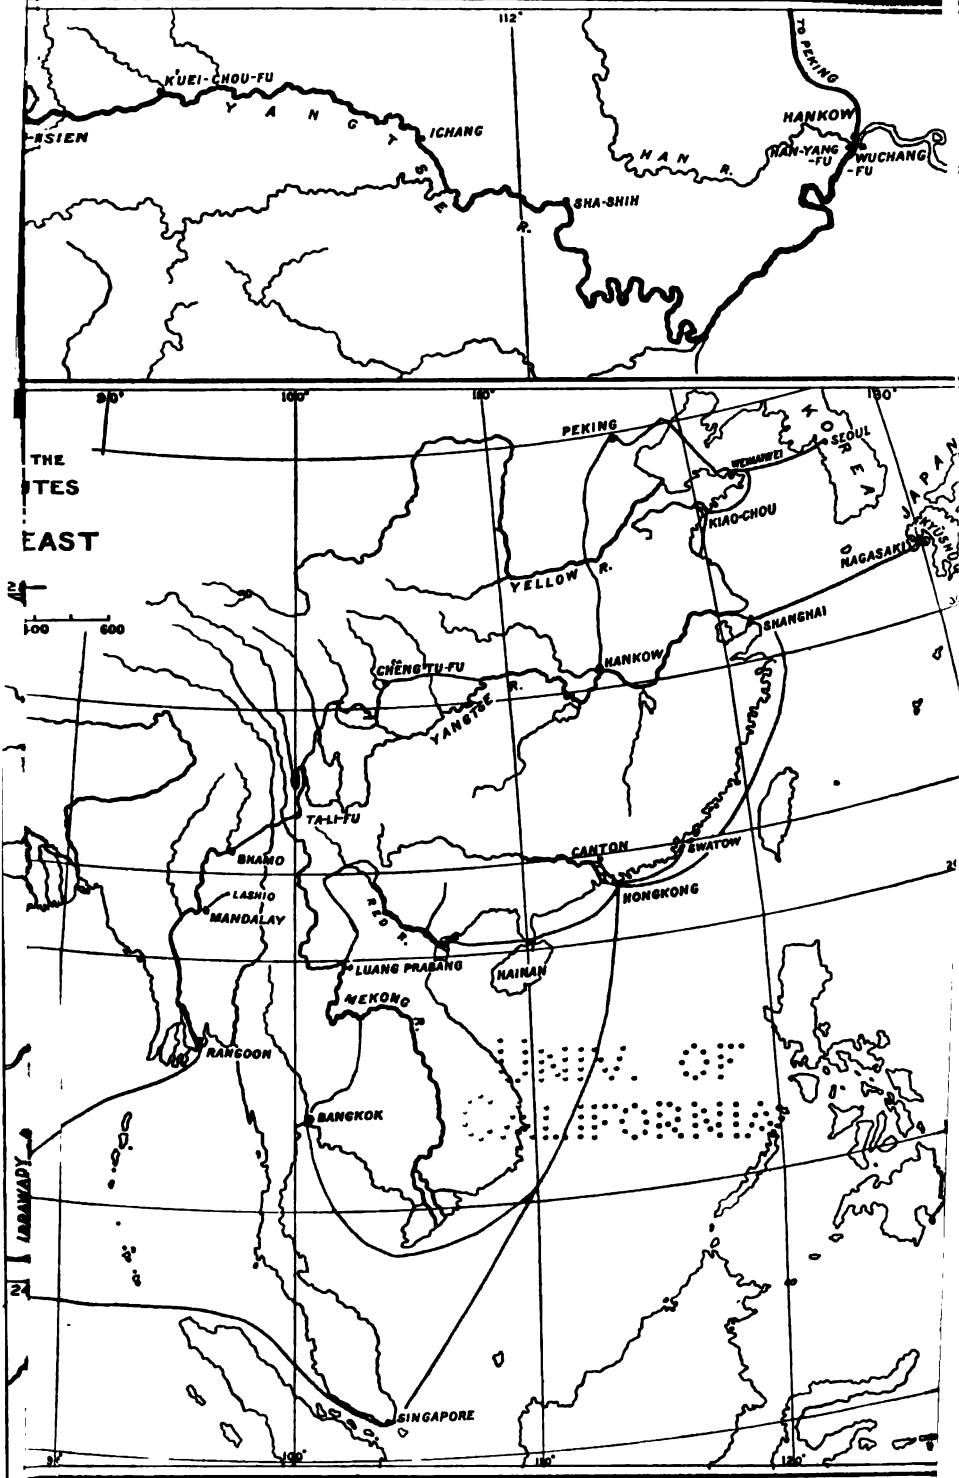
112°
TO PEKING
KUEI-CHOU-FU
Y A N G T S E R.
-HSIEN
ICHANG
HANKOW
H A N R.
HAN-YANG -FU
WUCHANG -FU
SHA-SHIH

90° 100° 110° 120° 130°
THE
TES
EAST
00 600
PEKING
WEIHAIWEI
SEOUL
KOREA
JAPAN
KIAO-CHOU
RYUSHU
NAGASAKI
YELLOW R.
SHANGHAI
CHENG-TU-FU
HANKOW
YANGTSE R.
TA-LI-FU
BHAMO
CANTON
SWATOW
LASHIO
MANDALAY
HONGKONG
RED R.
LUANG PRABANG
HAINAN
MEKONG R.
RANGOON
UNIV. OF CALIFORNIA
BANGKOK
IRRAWADY
SINGAPORE
20
24
90° 100° 110° 120°